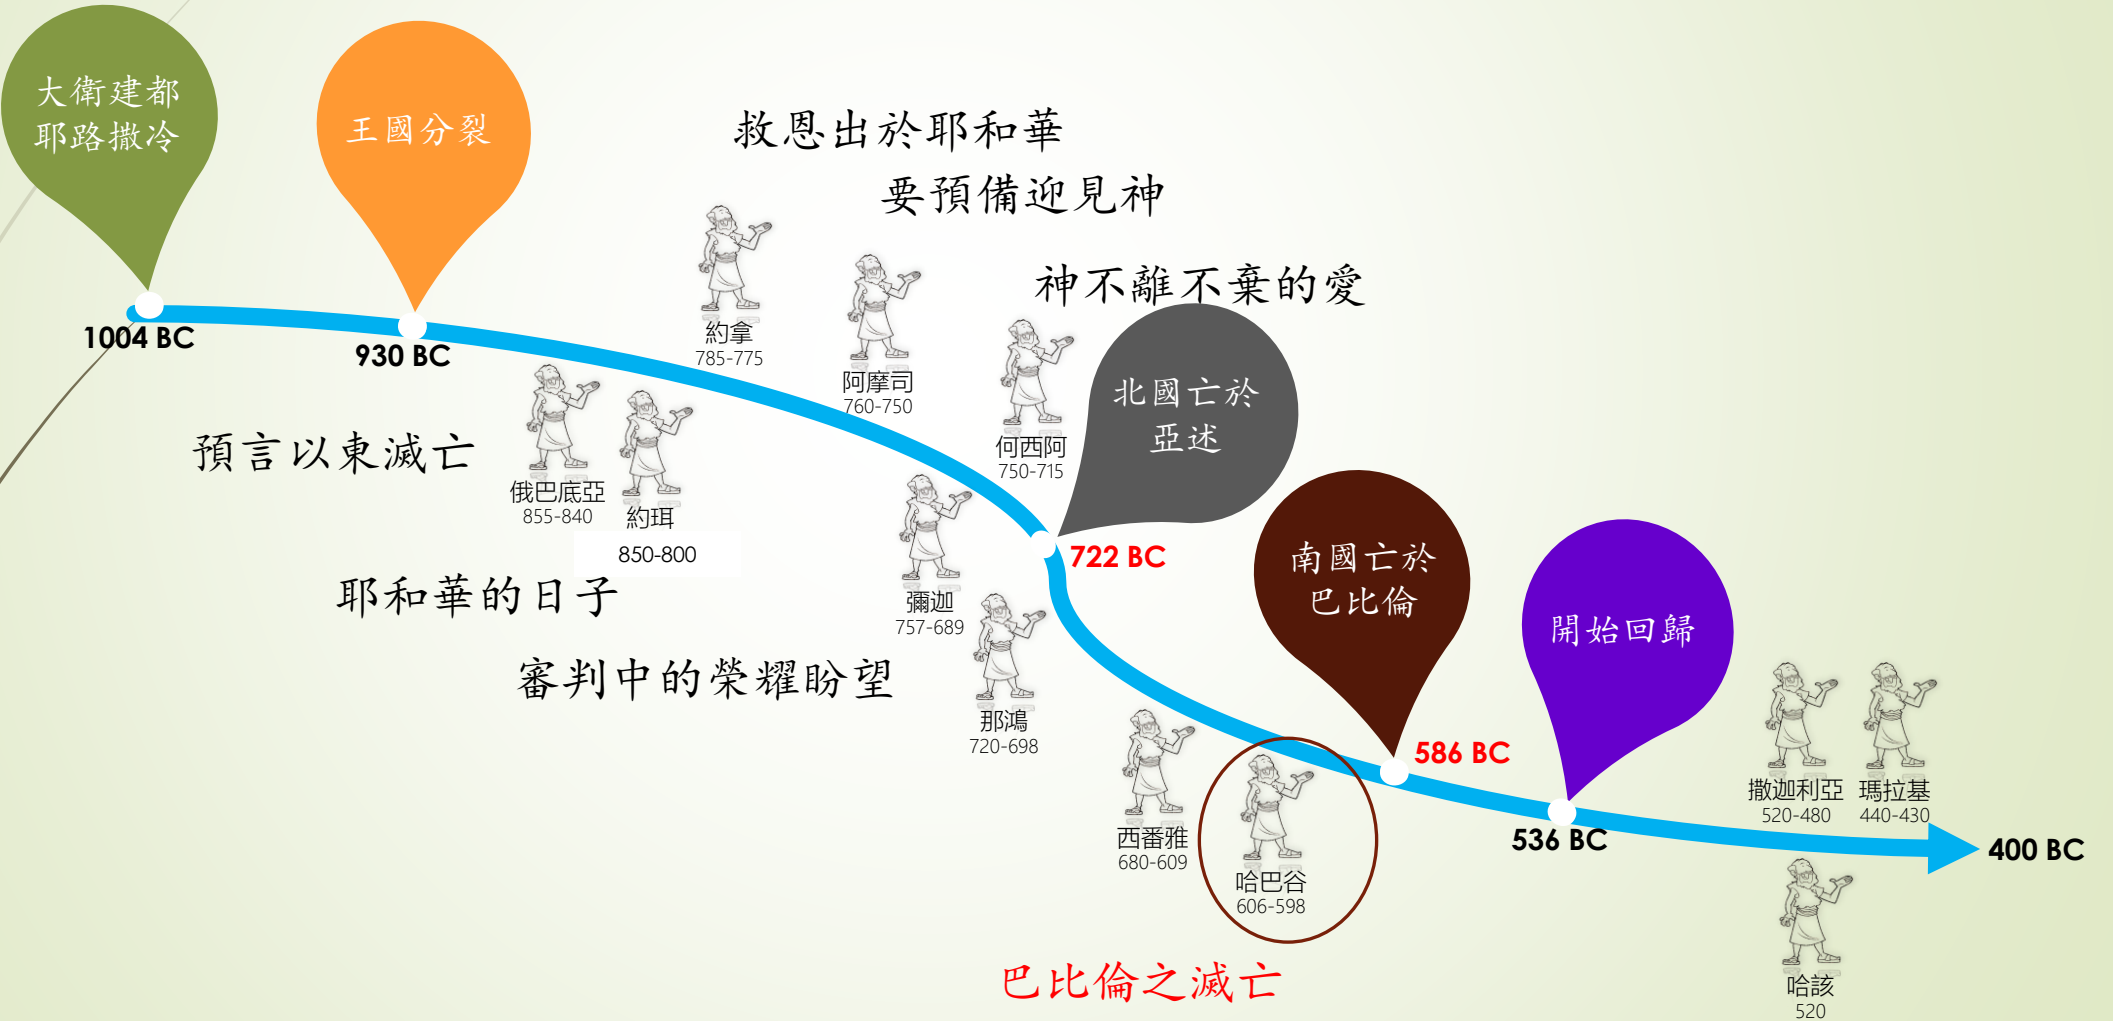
大衛建都
耶路撒冷

王國分裂

救恩出於耶和華

要預備迎見神

神不離不棄的愛

1004 BC

930 BC

約拿
785-775

阿摩司
760-750

何西阿
750-715

北國亡於
亞述

預言以東滅亡

俄巴底亞
855-840

約珥
850-800

722 BC

南國亡於
巴比倫

耶和華的日子

彌迦
757-689

開始回歸

審判中的榮耀盼望

那鴻
720-698

586 BC

西番雅
680-609

哈巴谷
606-598

536 BC

撒迦利亞
520-480

瑪拉基
440-430

400 BC

哈該
520

巴比倫之滅亡